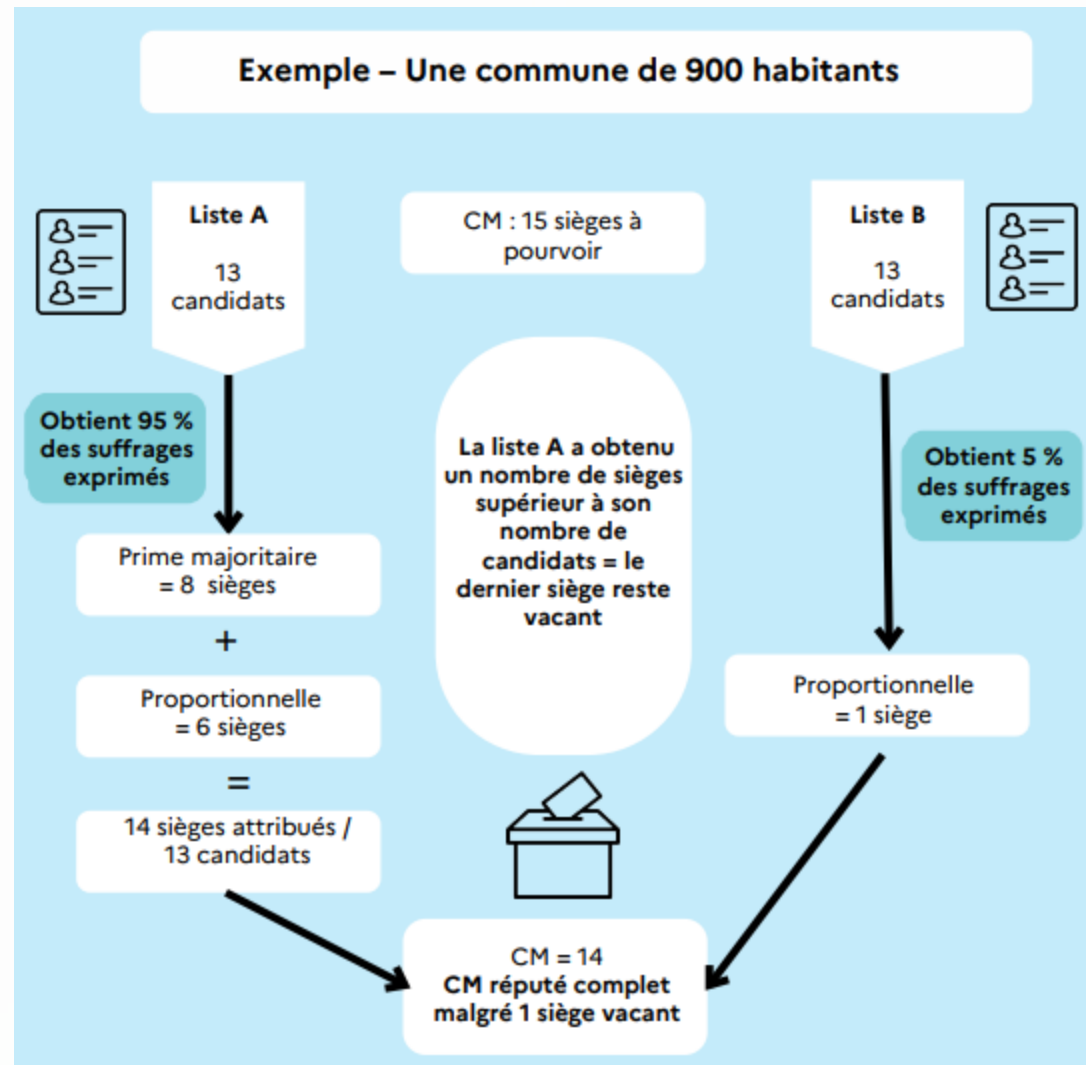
Exemple – Une commune de 900 habitants

Liste A

13 candidats

CM : 15 sièges à pourvoir

Liste B

13 candidats

Obtient 95 % des suffrages exprimés

Prime majoritaire = 8 sièges

+

Proportionnelle = 6 sièges

=

14 sièges attribués / 13 candidats

La liste A a obtenu un nombre de sièges supérieur à son nombre de candidats = le dernier siège reste vacant

Obtient 5 % des suffrages exprimés

Proportionnelle = 1 siège

CM = 14
CM réputé complet malgré 1 siège vacant